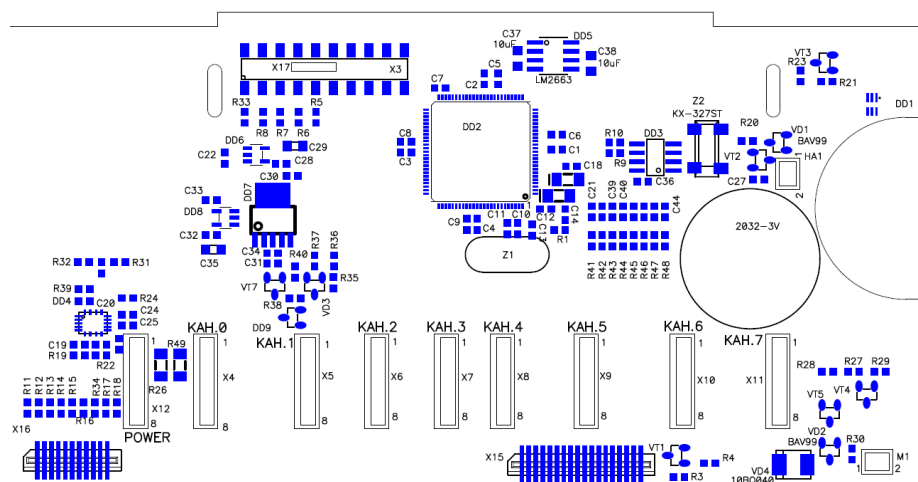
X17 X3
R33 R5
R8 R7 R6
DD6
C22 C29
C28
C30
C33
DD7
DD8
C32
C35
C34
C31
R40 R37 R36
R35
VT7
R38
VD3
DD9
R32 R31
R39
DD4 C20 R24
C24
C25
C19
R19
R22
R49
R26
R11 R12 R13 R14 R15 R34 R17 R18
R16
X12
X16
POWER
KAH.0
1
X4
8
KAH.1
1
X5
8
KAH.2
1
X6
8
KAH.3
1
X7
8
KAH.4
1
X8
8
KAH.5
1
X9
8
KAH.6
1
X10
8
KAH.7
1
X11
8
C37
10uF
DD5
C38
10uF
LM2663
C5
C7
C2
C8
C3
DD2
C6
C1
C18
C9 C4
C11 C10
C12 C14
C13
R1
Z1
R10
R9
DD3
C36
Z2
KX-327ST
C21 C39 C40
C44
R41 R42 R43 R44 R45 R46 R47 R48
R20
VD1
BAV99
VT2
HA1
C27
2032-3V
VT3
R23
R21
DD1
2
R28
R27 R29
VT5 VT4
VD2
BAV99
R30
M1
1 2
VD4
10BQ040
VT1
R4
R3
X15